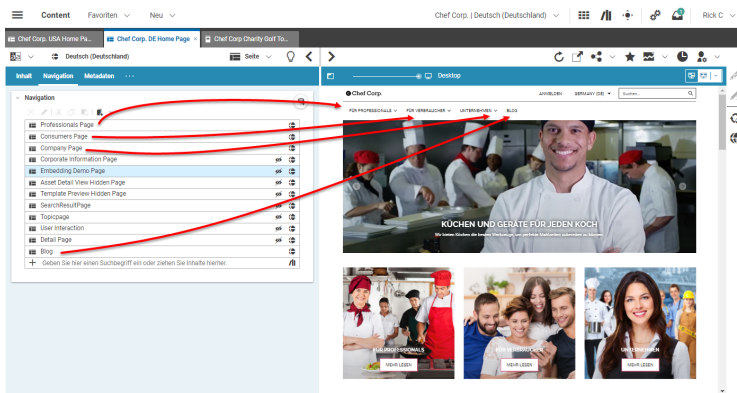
Content Favoriten Neu

Chef Corp. | Deutsch (Deutschland) Rick C

Chef Corp. USA Home Pa... Chef Corp. DE Home Page × Chef Corp Charity Golf To...

Deutsch (Deutschland) Seite

Inhalt Navigation Metadaten ···

Desktop

Navigation

Professionals Page
Consumers Page
Company Page
Corporate Information Page
Embedding Demo Page
Asset Detail View Hidden Page
Template Preview Hidden Page
SearchResultPage
Topicpage
User Interaction
Detail Page
Blog
Geben Sie hier einen Suchbegriff ein oder ziehen Sie Inhalte hierher.

Chef Corp.

ANMELDEN GERMANY (DE) Suchen...

FÜR PROFESSIONALS FÜR VERBRAUCHER UNTERNEHMEN BLOG

KÜCHEN UND GERÄTE FÜR JEDEN KOCH

FÜR PROFESSIONALS
MEHR LESEN

FÜR VERBRAUCHER
MEHR LESEN

UNTERNEHMEN
MEHR LESEN